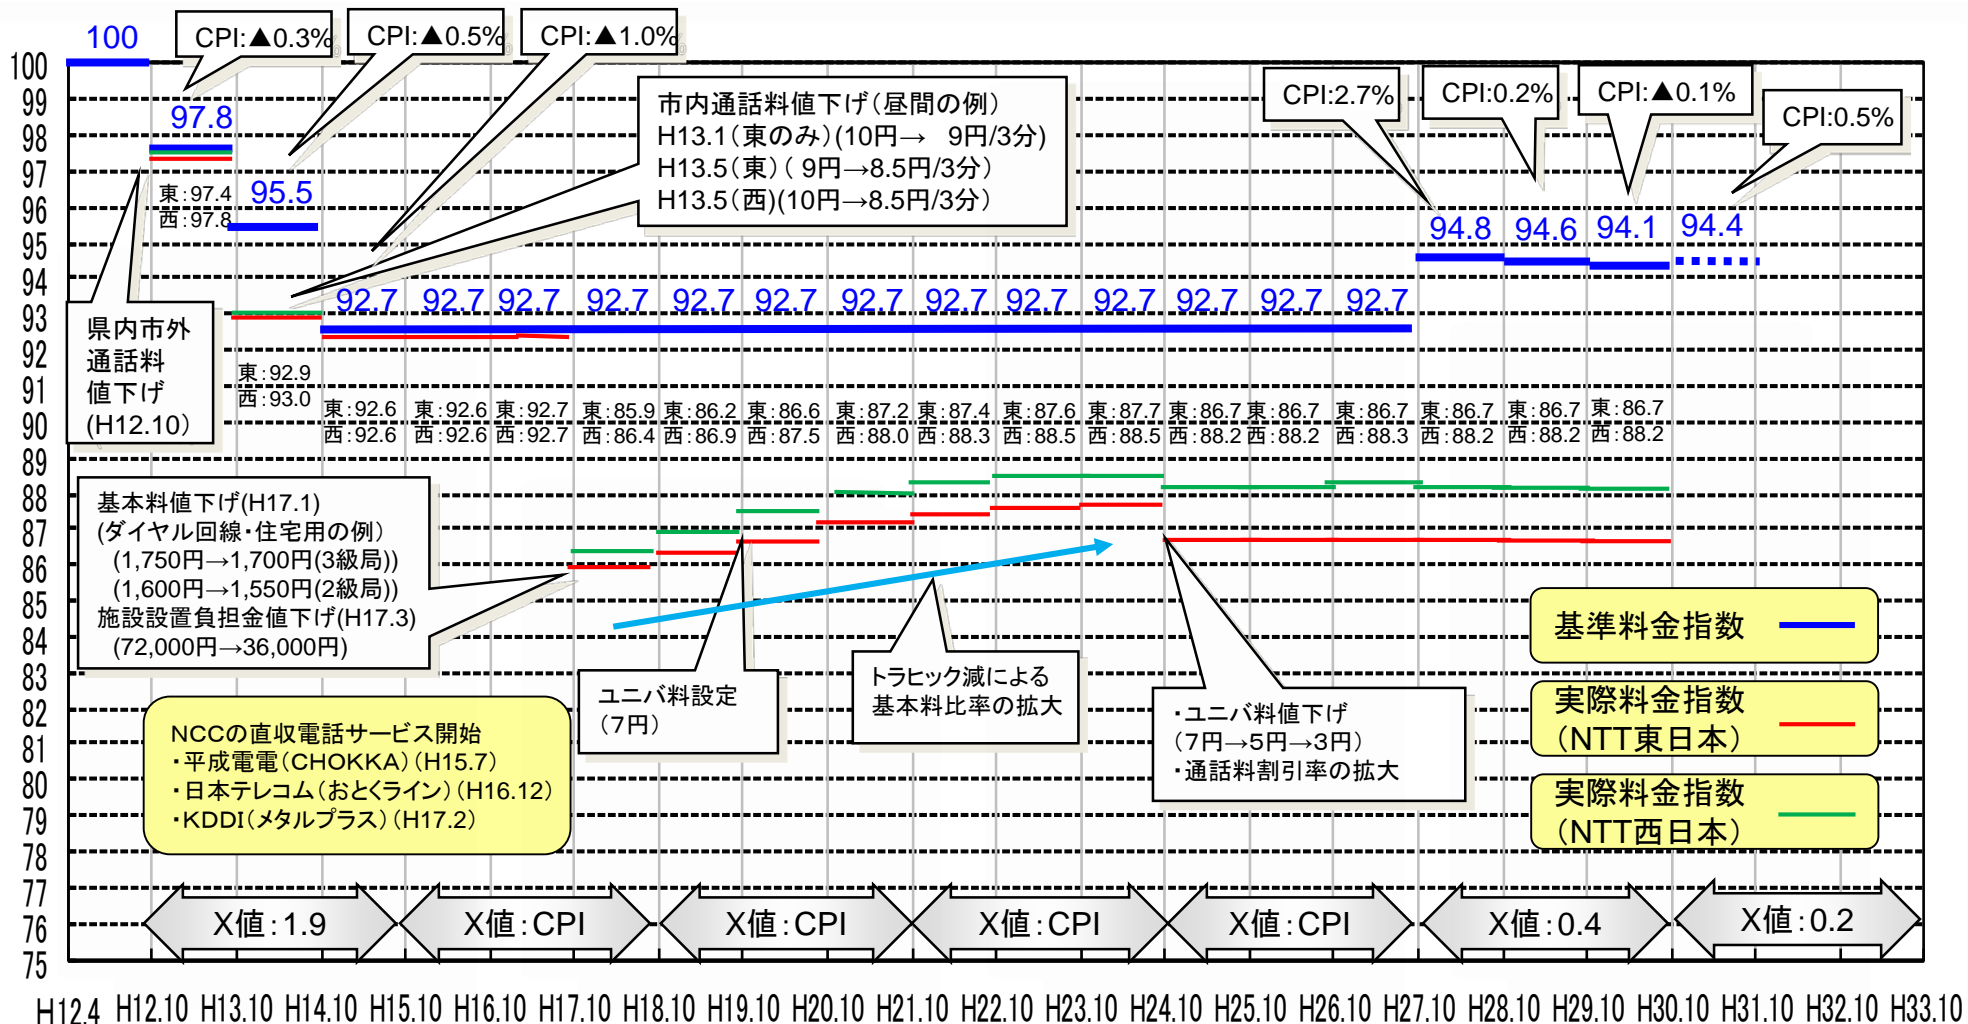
100

CPI:▲0.3%

CPI:▲0.5%

CPI:▲1.0%

市内通話料値下げ（昼間の例）
H13.1（東のみ）(10円→ 9円/3分)
H13.5（東）( 9円→8.5円/3分)
H13.5（西）(10円→8.5円/3分)

CPI:2.7%

CPI:0.2%

CPI:▲0.1%

CPI:0.5%

100
99
98
97
96
95
94
93
92
91
90
89
88
87
86
85
84
83
82
81
80
79
78
77
76
75

97.8

東:97.4
西:97.8

95.5

94.8 94.6 94.1 94.4

92.7 92.7 92.7 92.7 92.7 92.7 92.7 92.7 92.7 92.7 92.7 92.7 92.7

県内市外
通話料
値下げ
(H12.10)

東:92.9
西:93.0

東:92.6 西:92.6
東:92.6 西:92.6
東:92.7 西:92.7
東:85.9 西:86.4
東:86.2 西:86.9
東:86.6 西:87.5
東:87.2 西:88.0
東:87.4 西:88.3
東:87.6 西:88.5
東:87.7 西:88.5
東:86.7 西:88.2
東:86.7 西:88.2
東:86.7 西:88.3
東:86.7 西:88.2
東:86.7 西:88.2
東:86.7 西:88.2

基本料値下げ(H17.1)
(ダイヤル回線・住宅用の例)
(1,750円→1,700円(3級局))
(1,600円→1,550円(2級局))
施設設置負担金値下げ(H17.3)
(72,000円→36,000円)

ユニバ料設定
（7円）

トラヒック減による
基本料比率の拡大

・ユニバ料値下げ
（7円→5円→3円）
・通話料割引率の拡大

基準料金指数

実際料金指数
（NTT東日本）

実際料金指数
（NTT西日本）

NCCの直収電話サービス開始
・平成電電（CHOKKA）(H15.7)
・日本テレコム（おとくライン）(H16.12)
・KDDI（メタルプラス）(H17.2)

X値：1.9
X値：CPI
X値：CPI
X値：CPI
X値：CPI
X値：0.4
X値：0.2

H12.4 H12.10 H13.10 H14.10 H15.10 H16.10 H17.10 H18.10 H19.10 H20.10 H21.10 H22.10 H23.10 H24.10 H25.10 H26.10 H27.10 H28.10 H29.10 H30.10 H31.10 H32.10 H33.10